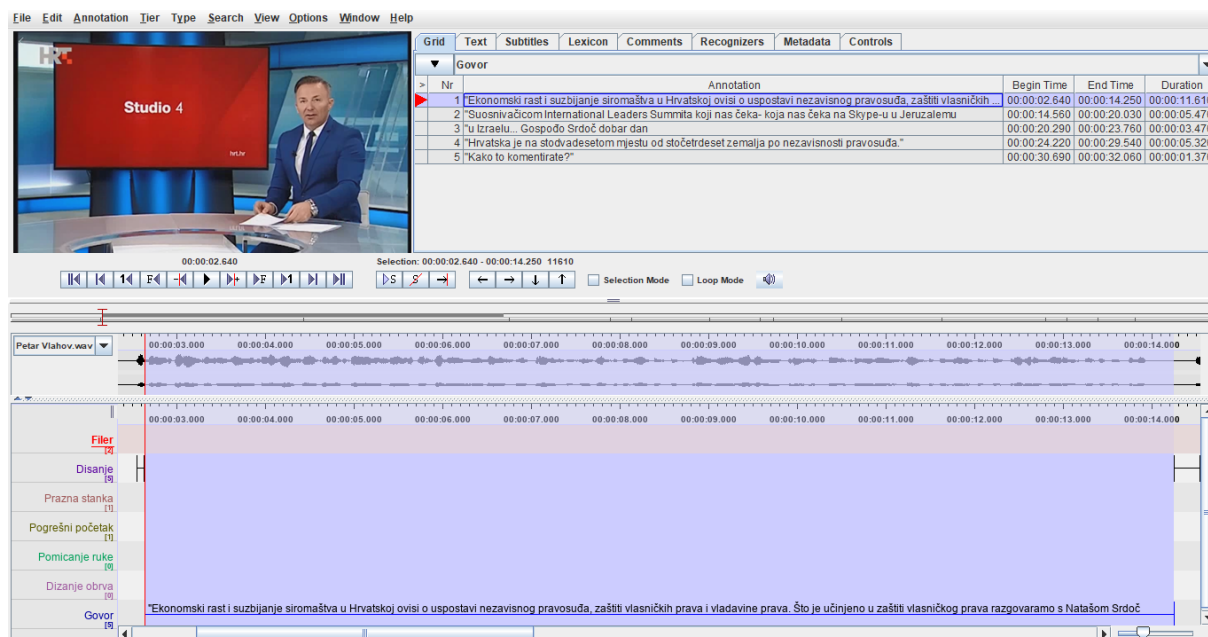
File Edit Annotation Tier Type Search View Options Window Help

HRT

Studio 4

hrt.hr

Grid Text Subtitles Lexicon Comments Recognizers Metadata Controls

Govor

| > | Nr | Annotation | Begin Time | End Time | Duration |
|---|---|---|---|---|---|
| | 1 | "Ekonomski rast i suzbijanje siromaštva u Hrvatskoj ovisi o uspostavi nezavisnog pravosuđa, zaštiti vlasničkih ... | 00:00:02.640 | 00:00:14.250 | 00:00:11.61 |
| | 2 | "Suosnivačicom International Leaders Summita koji nas čeka- koja nas čeka na Skype-u u Jeruzalemu | 00:00:14.560 | 00:00:20.030 | 00:00:05.47 |
| | 3 | "u Izraelu... Gospođo Srdoč dobar dan | 00:00:20.290 | 00:00:23.760 | 00:00:03.47 |
| | 4 | "Hrvatska je na stodvadesetom mjestu od stočetrdeset zemalja po nezavisnosti pravosuđa." | 00:00:24.220 | 00:00:29.540 | 00:00:05.32 |
| | 5 | "Kako to komentirate?" | 00:00:30.690 | 00:00:32.060 | 00:00:01.37 |

00:00:02.640

Selection: 00:00:02.640 - 00:00:14.250 11610

Selection Mode Loop Mode

Petar Vlahov.wav

00:00:03.000 00:00:04.000 00:00:05.000 00:00:06.000 00:00:07.000 00:00:08.000 00:00:09.000 00:00:10.000 00:00:11.000 00:00:12.000 00:00:13.000 00:00:14.000

00:00:03.000 00:00:04.000 00:00:05.000 00:00:06.000 00:00:07.000 00:00:08.000 00:00:09.000 00:00:10.000 00:00:11.000 00:00:12.000 00:00:13.000 00:00:14.000

Filer [2]
Disanje [9]
Prazna stanka [1]
Pogrešni početak [1]
Pomicanje ruke [0]
Dizanje obrva [0]
Govor [5]

"Ekonomski rast i suzbijanje siromaštva u Hrvatskoj ovisi o uspostavi nezavisnog pravosuđa, zaštiti vlasničkih prava i vladavine prava. Što je učinjeno u zaštiti vlasničkog prava razgovaramo s Natašom Srdoč